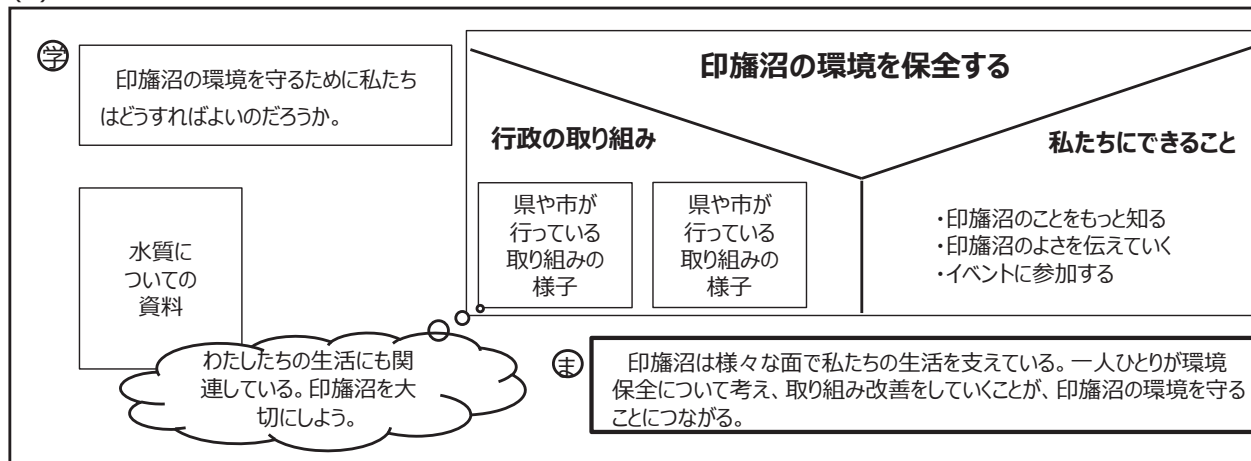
㊫

印旛沼の環境を守るために私たちはどうすればよいのだろうか。

水質についての資料

印旛沼の環境を保全する

行政の取り組み

県や市が行っている取り組みの様子

県や市が行っている取り組みの様子

私たちにできること

・印旛沼のことをもっと知る
・印旛沼のよさを伝えていく
・イベントに参加する

わたしたちの生活にも関連している。印旛沼を大切にしよう。

㋮

印旛沼は様々な面で私たちの生活を支えている。一人ひとりが環境保全について考え、取り組み改善をしていくことが、印旛沼の環境を守ることにつながる。